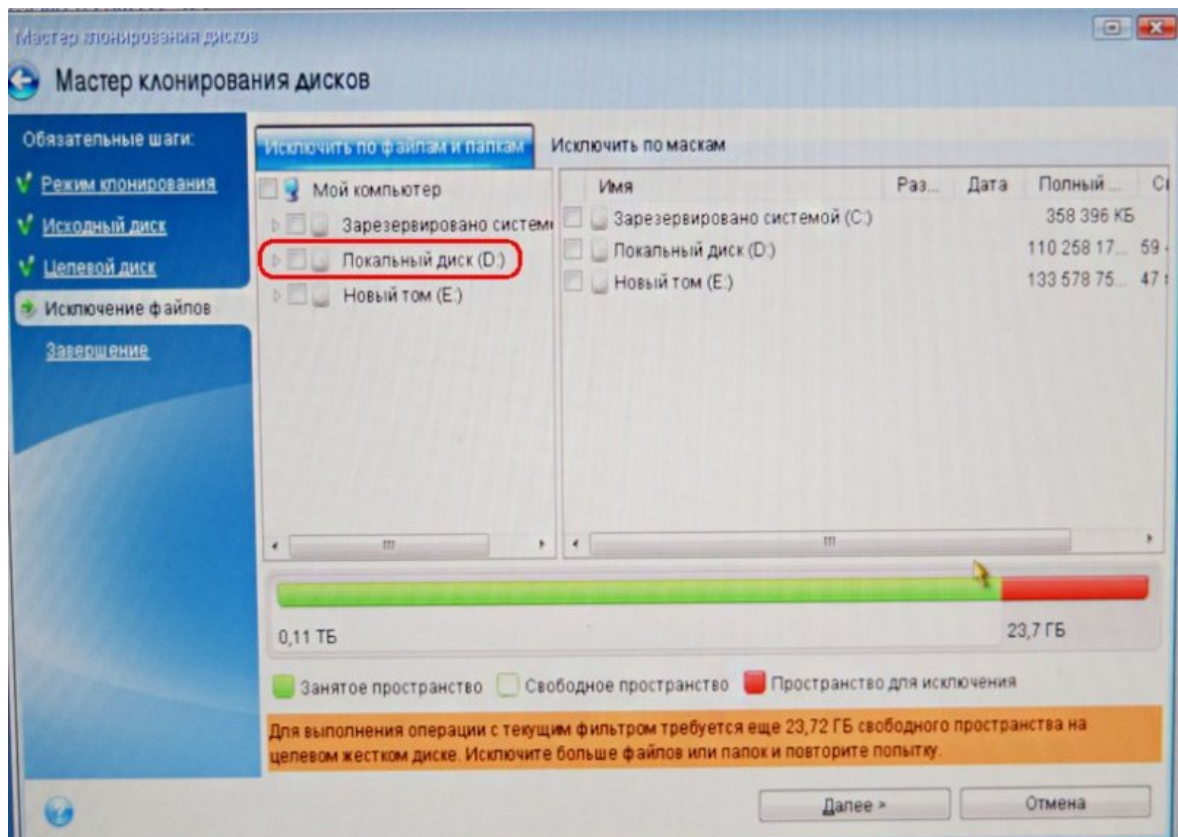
Мастер клонирования дисков

Мастер клонирования дисков

Обязательные шаги:

Режим клонирования

Исходный диск

Целевой диск

Исключение файлов

Завершение

Исключить по файлам и папкам

Исключить по маскам

Мой компьютер

Зарезервировано системо

Локальный диск (D:)

Новый том (E:)

| | Имя | Раз... | Дата | Полный ... | С |
|---|---|---|---|---|---|
| | Зарезервировано системой (C:) | | | 358 396 КБ | |
| | Локальный диск (D:) | | | 110 258 17... | 59 |
| | Новый том (E:) | | | 133 578 75... | 47 |

0,11 ТБ

23,7 ГБ

Занятое пространство

Свободное пространство

Пространство для исключения

Для выполнения операции с текущим фильтром требуется еще 23,72 ГБ свободного пространства на целевом жестком диске. Исключите больше файлов или папок и повторите попытку.

Далее >

Отмена